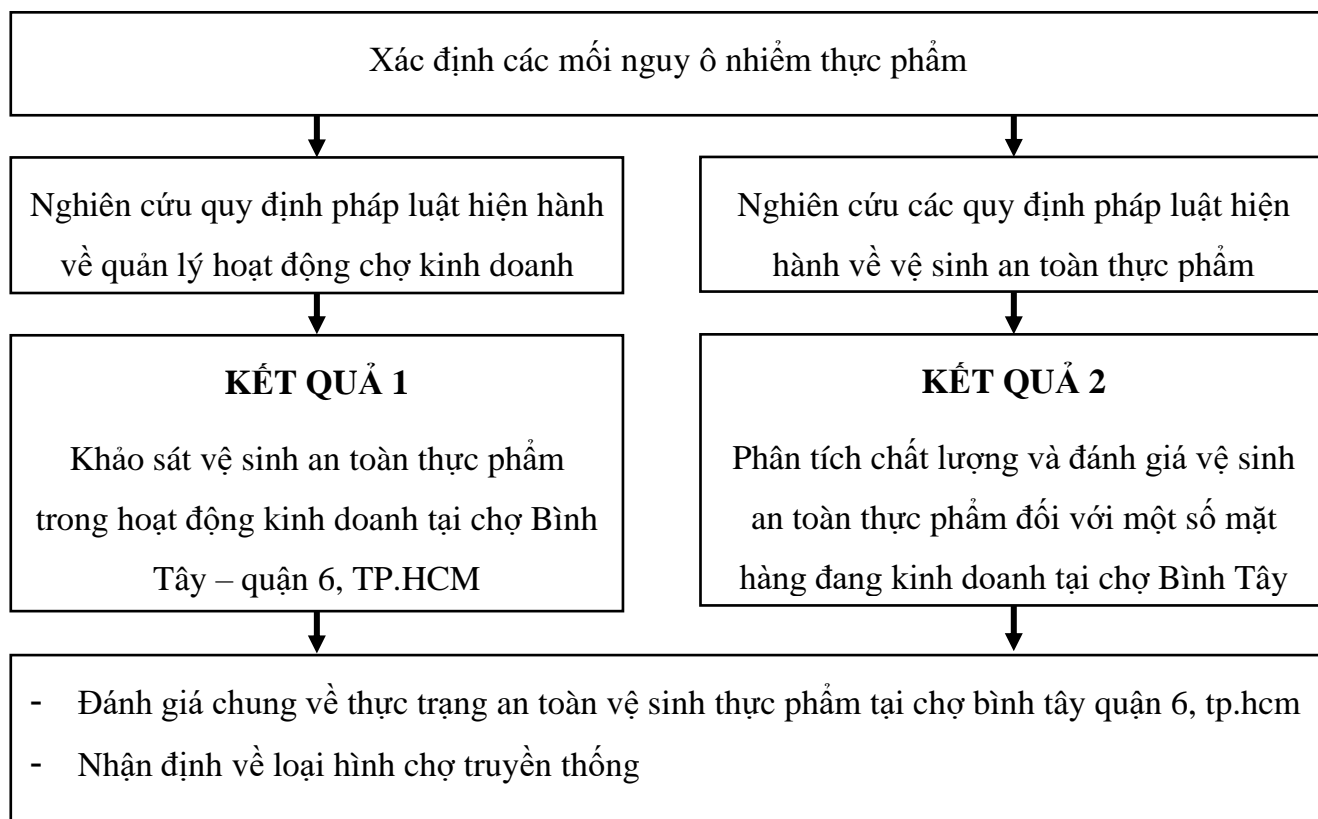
Xác định các mối nguy ô nhiễm thực phẩm

Nghiên cứu quy định pháp luật hiện hành về quản lý hoạt động chợ kinh doanh

Nghiên cứu các quy định pháp luật hiện hành về vệ sinh an toàn thực phẩm

**KẾT QUẢ 1**

Khảo sát vệ sinh an toàn thực phẩm trong hoạt động kinh doanh tại chợ Bình Tây – quận 6, TP.HCM

**KẾT QUẢ 2**

Phân tích chất lượng và đánh giá vệ sinh an toàn thực phẩm đối với một số mặt hàng đang kinh doanh tại chợ Bình Tây

- Đánh giá chung về thực trạng an toàn vệ sinh thực phẩm tại chợ bình tây quận 6, tp.hcm
- Nhận định về loại hình chợ truyền thống